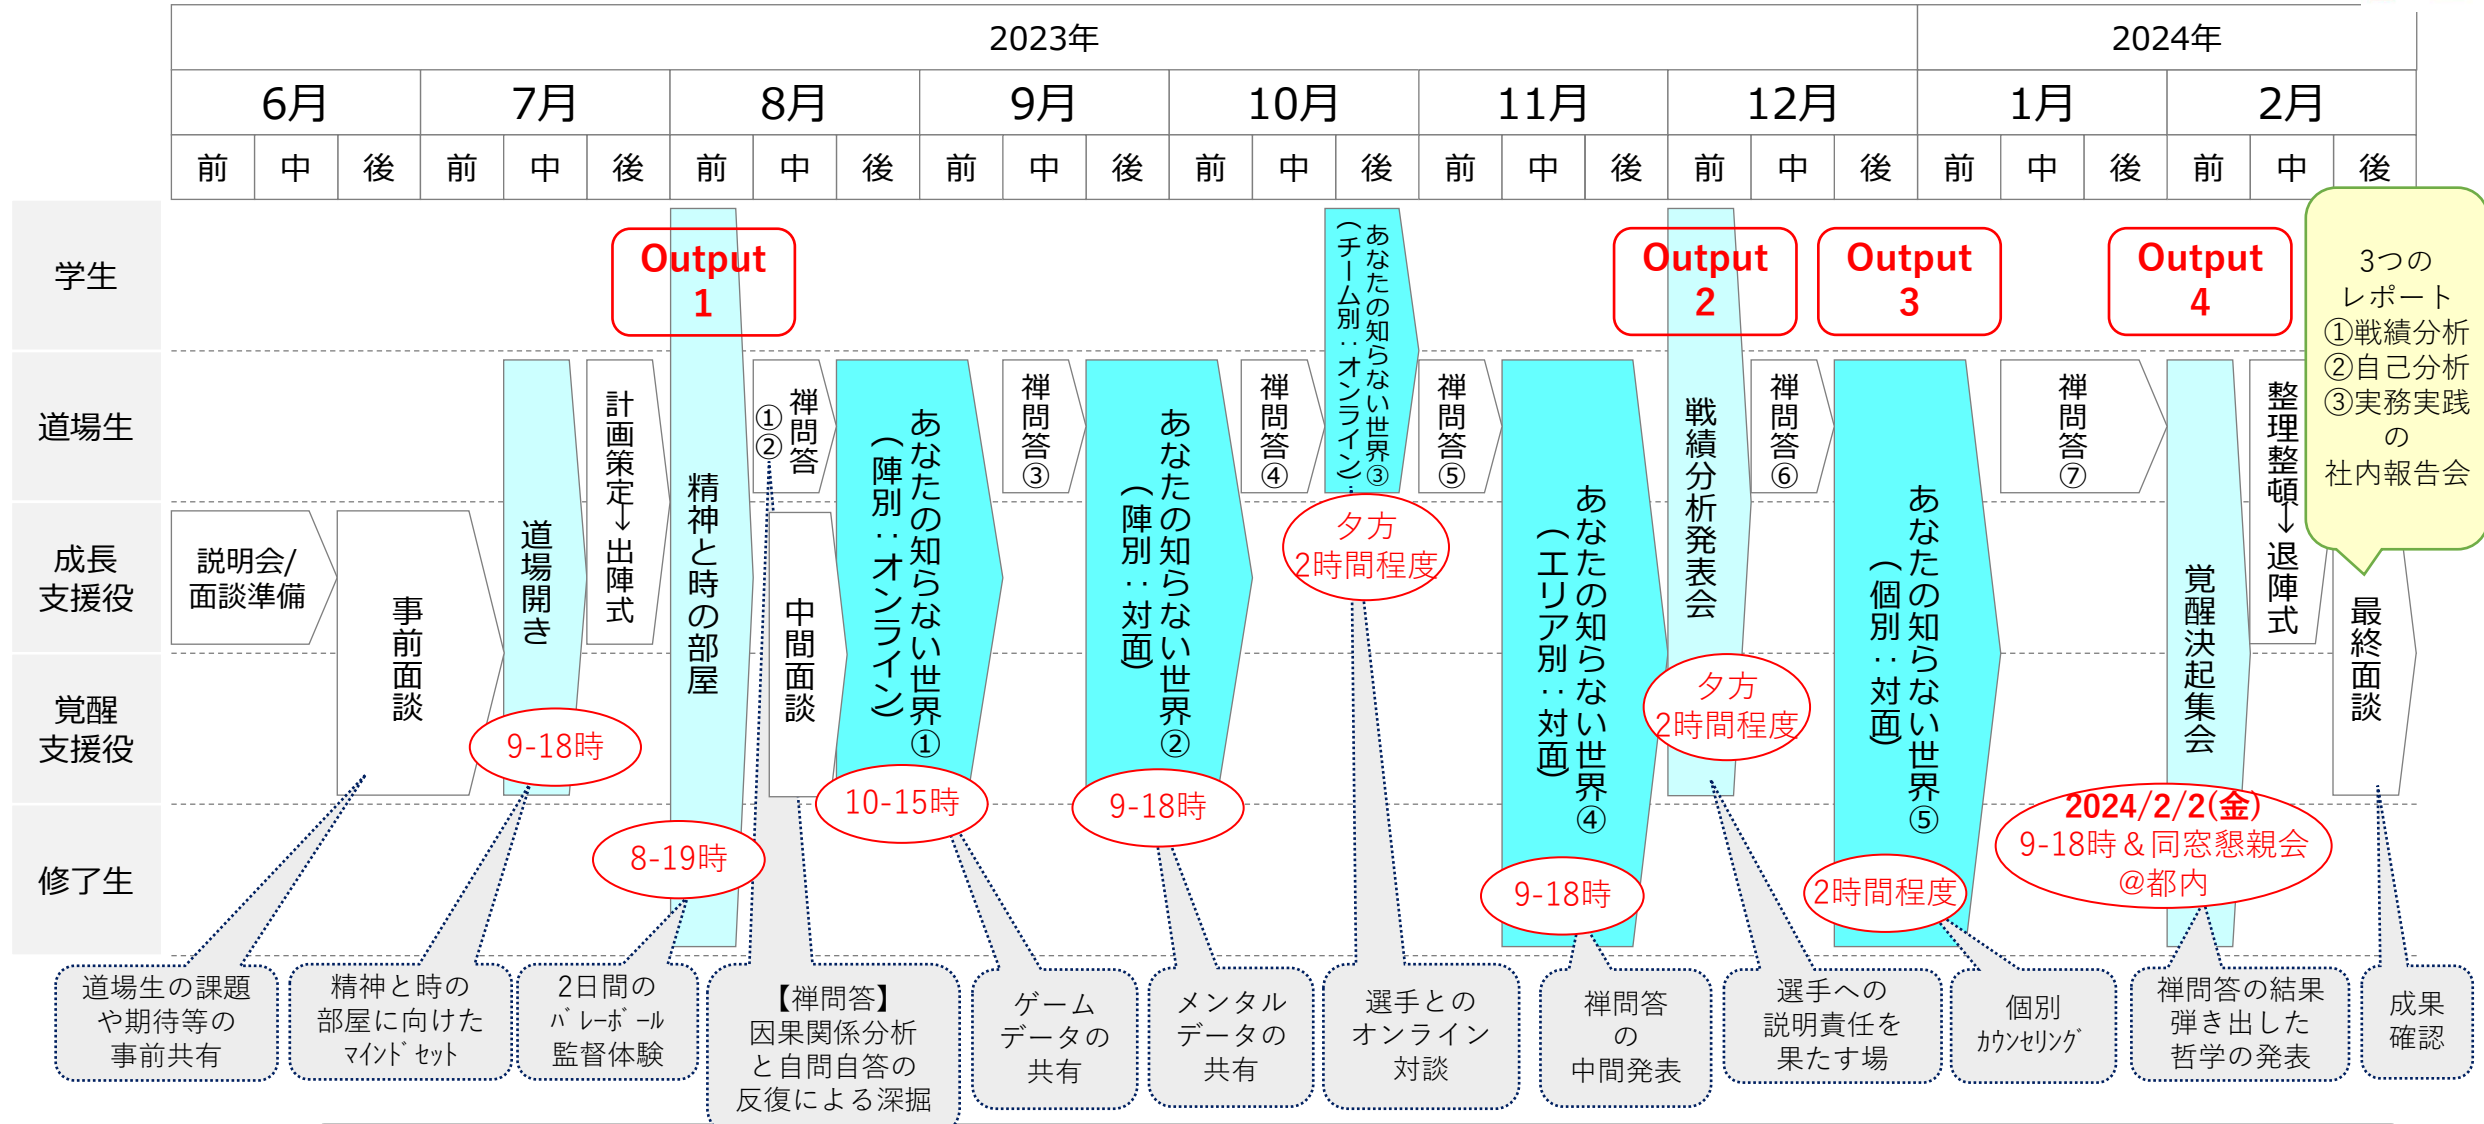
| | 2023年 | | | | | | | | | | | | | | | | | | | | 2024年 | | | | | |
|---|---|---|---|---|---|---|---|---|---|---|---|---|---|---|---|---|---|---|---|---|---|---|---|---|---|---|
| | 6月 | | | 7月 | | | 8月 | | | 9月 | | | 10月 | | | 11月 | | | 12月 | | | 1月 | | | 2月 | | |
| | 前 | 中 | 後 | 前 | 中 | 後 | 前 | 中 | 後 | 前 | 中 | 後 | 前 | 中 | 後 | 前 | 中 | 後 | 前 | 中 | 後 | 前 | 中 | 後 | 前 | 中 | 後 |

学生
道場生
成長支援役
覚醒支援役
修了生

Output 1
Output 2
Output 3
Output 4

3つのレポート
①戦績分析
②自己分析
③実務実践の
社内報告会

説明会/面談準備
事前面談
道場開き
計画策定→出陣式
精神と時の部屋
禅問答①②
中間面談
あなたの知らない世界①（陣別：オンライン）
禅問答③
あなたの知らない世界②（陣別：対面）
禅問答④
あなたの知らない世界③（チーム別：オンライン）
禅問答⑤
あなたの知らない世界④（エリア別：対面）
戦績分析発表会
禅問答⑥
あなたの知らない世界⑤（個別：対面）
禅問答⑦
覚醒決起集会
整理整頓→退陣式
最終面談

9-18時
8-19時
10-15時
9-18時
夕方2時間程度
9-18時
夕方2時間程度
2時間程度
2024/2/2(金)
9-18時＆同窓懇親会
@都内

道場生の課題や期待等の事前共有
精神と時の部屋に向けたﾏｲﾝﾄﾞｾｯﾄ
2日間のﾊﾞﾚｰﾎﾞｰﾙ監督体験
【禅問答】
因果関係分析と自問自答の反復による深掘
ゲームデータの共有
メンタルデータの共有
選手とのオンライン対談
禅問答の中間発表
選手への説明責任を果たす場
個別ｶｳﾝｾﾘﾝｸﾞ
禅問答の結果弾き出した哲学の発表
成果確認